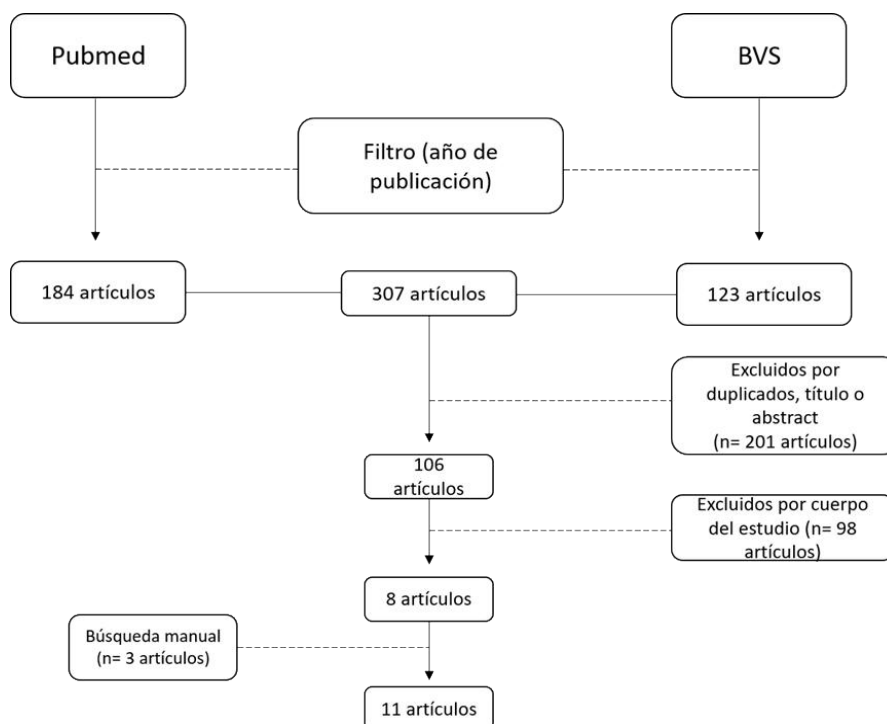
Pubmed

BVS

Filtro (año de publicación)

184 artículos

307 artículos

123 artículos

Excluidos por duplicados, título o abstract (n= 201 artículos)

106 artículos

Excluidos por cuerpo del estudio (n= 98 artículos)

8 artículos

Búsqueda manual (n= 3 artículos)

11 artículos